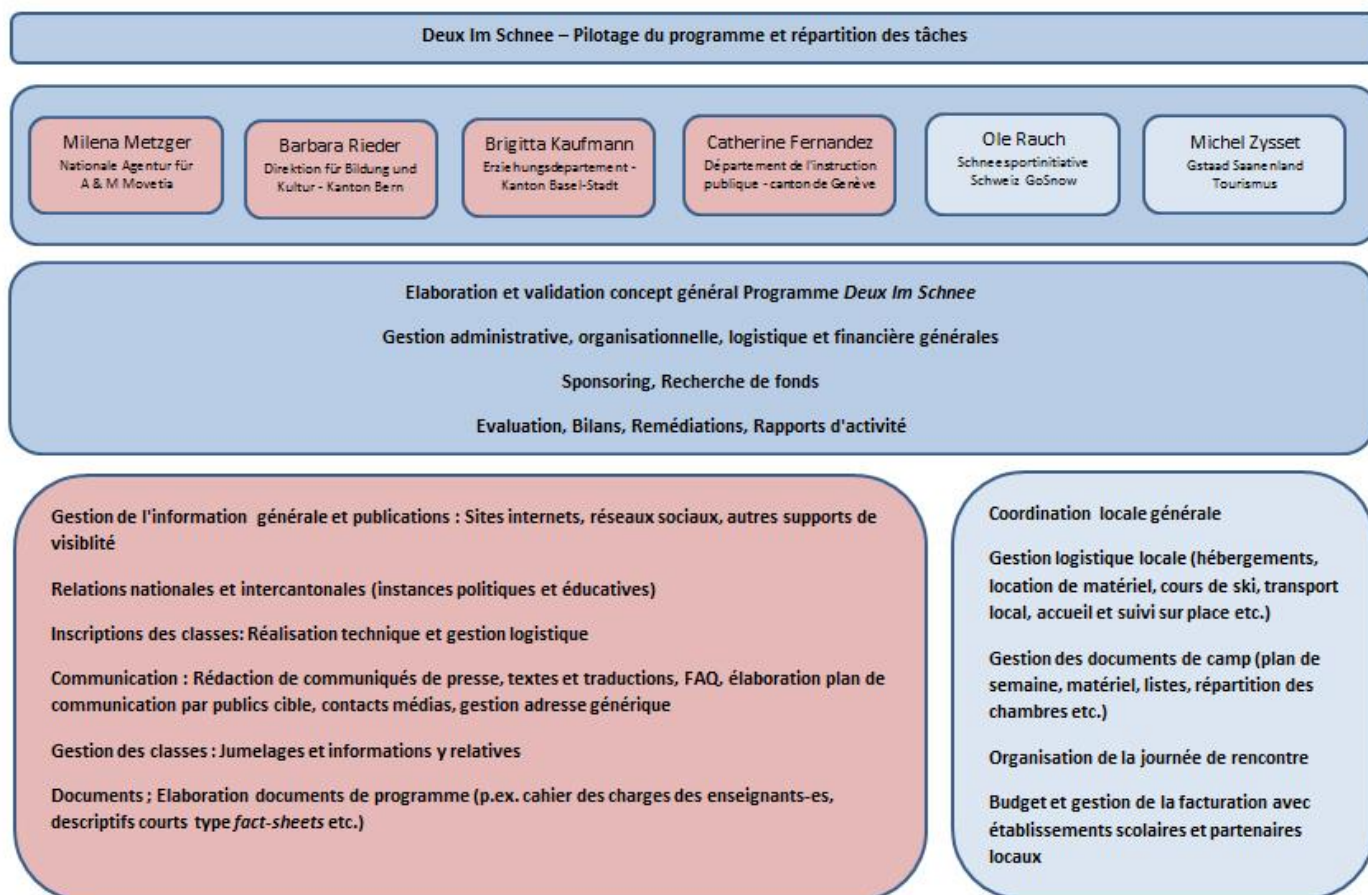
Deux Im Schnee – Pilotage du programme et répartition des tâches

Milena Metzger
Nationale Agentur für A & M Movetia

Barbara Rieder
Direktion für Bildung und Kultur - Kanton Bern

Brigitta Kaufmann
Erziehungsdepartement - Kanton Basel-Stadt

Catherine Fernandez
Département de l'instruction publique - canton de Genève

Ole Rauch
Schneesportinitiative Schweiz GoSnow

Michel Zysset
Gstaad Saanenland Tourismus

Elaboration et validation concept général Programme *Deux Im Schnee*

Gestion administrative, organisationnelle, logistique et financière générales

Sponsoring, Recherche de fonds

Evaluation, Bilans, Remédiations, Rapports d'activité

Gestion de l'information générale et publications : Sites internets, réseaux sociaux, autres supports de visiblité

Relations nationales et intercantonales (instances politiques et éducatives)

Inscriptions des classes: Réalisation technique et gestion logistique

Communication : Rédaction de communiqués de presse, textes et traductions, FAQ, élaboration plan de communication par publics cible, contacts médias, gestion adresse générique

Gestion des classes : Jumelages et informations y relatives

Documents ; Elaboration documents de programme (p.ex. cahier des charges des enseignants-es, descriptifs courts type *fact-sheets* etc.)

Coordination locale générale

Gestion logistique locale (hébergements, location de matériel, cours de ski, transport local, accueil et suivi sur place etc.)

Gestion des documents de camp (plan de semaine, matériel, listes, répartition des chambres etc.)

Organisation de la journée de rencontre

Budget et gestion de la facturation avec établissements scolaires et partenaires locaux